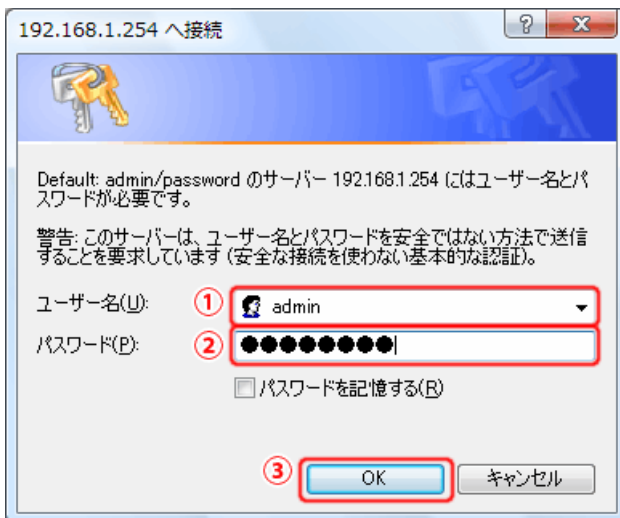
192.168.1.254 へ接続

?

X

Default: admin/password のサーバー 192.168.1.254 にはユーザー名とパスワードが必要です。

警告: このサーバーは、ユーザー名とパスワードを安全ではない方法で送信することを要求しています (安全な接続を使わない基本的な認証)。

ユーザー名(U): ① admin

パスワード(P): ② ●●●●●●●●

パスワードを記憶する(R)

③ OK キャンセル